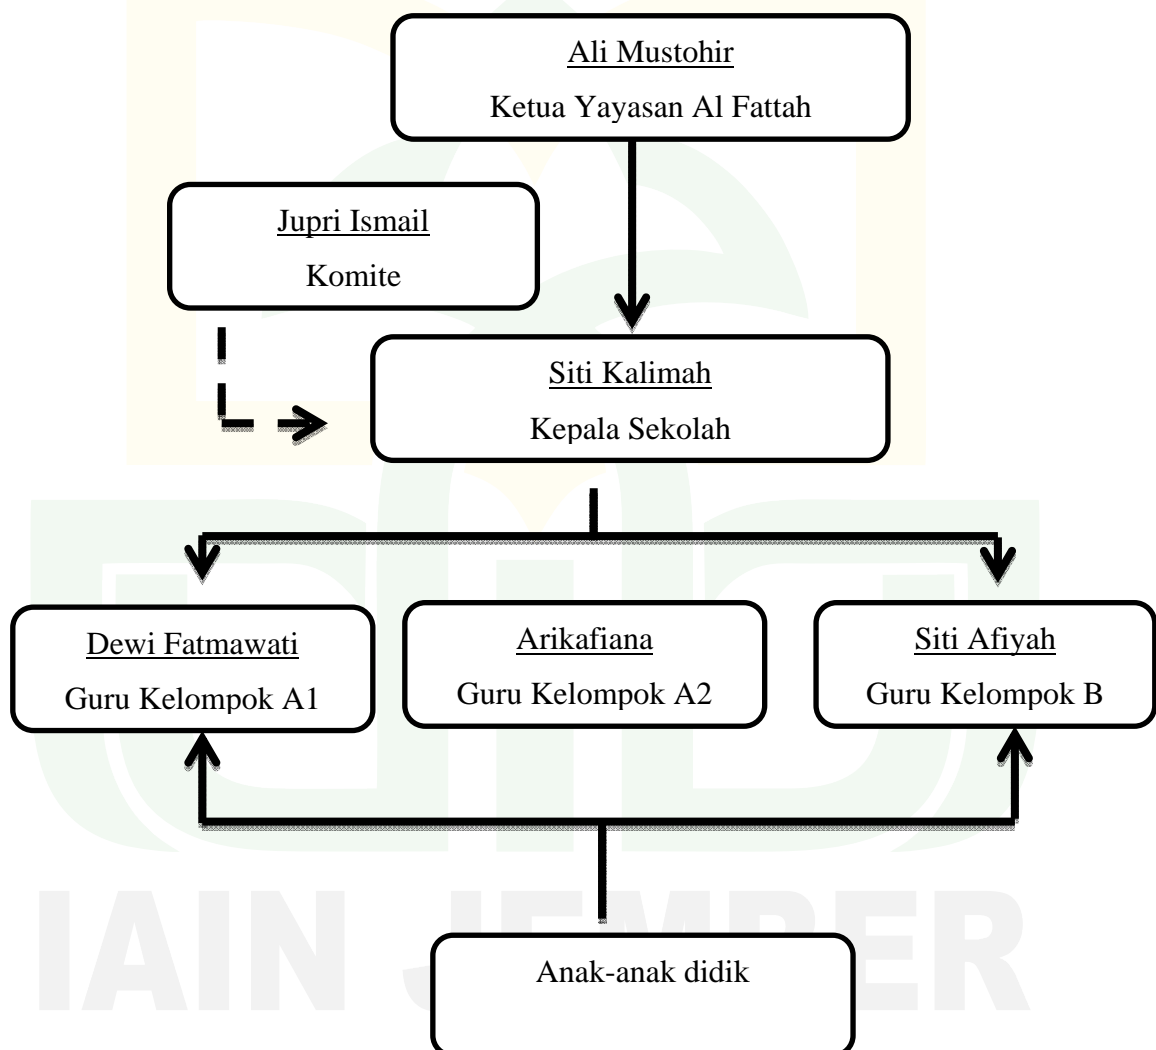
Ali Mustohir
Ketua Yayasan Al Fattah

Jupri Ismail
Komite

Siti Kalimah
Kepala Sekolah

Dewi Fatmawati
Guru Kelompok A1

Arikafiana
Guru Kelompok A2

Siti Afiyah
Guru Kelompok B

Anak-anak didik

IAIN JEMBER